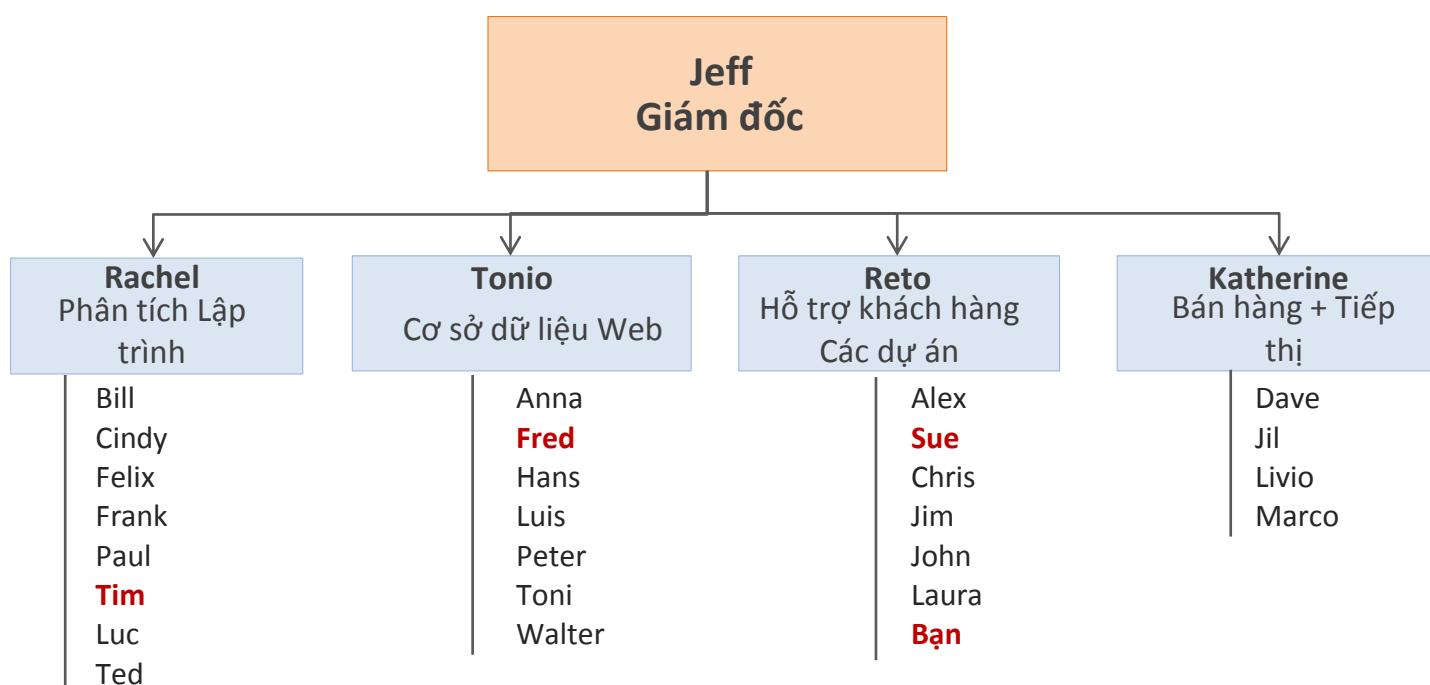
Jeff
Giám đốc

Rachel
Phân tích Lập trình

Bill
Cindy
Felix
Frank
Paul
Tim
Luc
Ted

Tonio
Cơ sở dữ liệu Web

Anna
Fred
Hans
Luis
Peter
Toni
Walter

Reto
Hỗ trợ khách hàng
Các dự án

Alex
Sue
Chris
Jim
John
Laura
Bạn

Katherine
Bán hàng + Tiếp thị

Dave
Jil
Livio
Marco